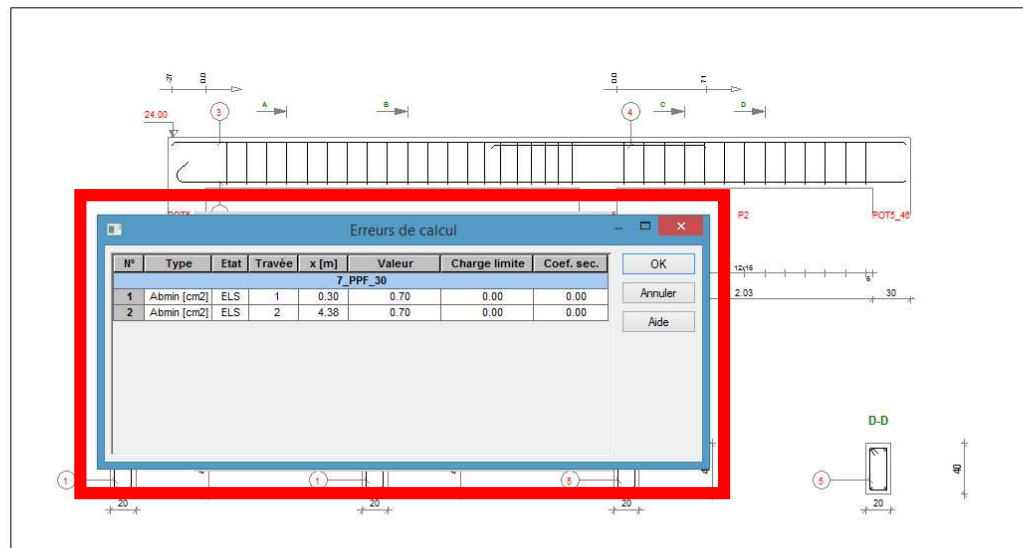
24.00

3

A

B

4

C

D

POT5

P2

POT5_46

Erreurs de calcul

| N° | Type | Etat | Travée | x [m] | Valeur | Charge limite | Coef. sec. |
|---|---|---|---|---|---|---|---|
| 7_PPF_30 | | | | | | | |
| 1 | Abmin [cm2] | ELS | 1 | 0.30 | 0.70 | 0.00 | 0.00 |
| 2 | Abmin [cm2] | ELS | 2 | 4.38 | 0.70 | 0.00 | 0.00 |

OK

Annuler

Aide

12x16

6

2.03

30

D-D

40

1

1

5

5

20

20

20

20